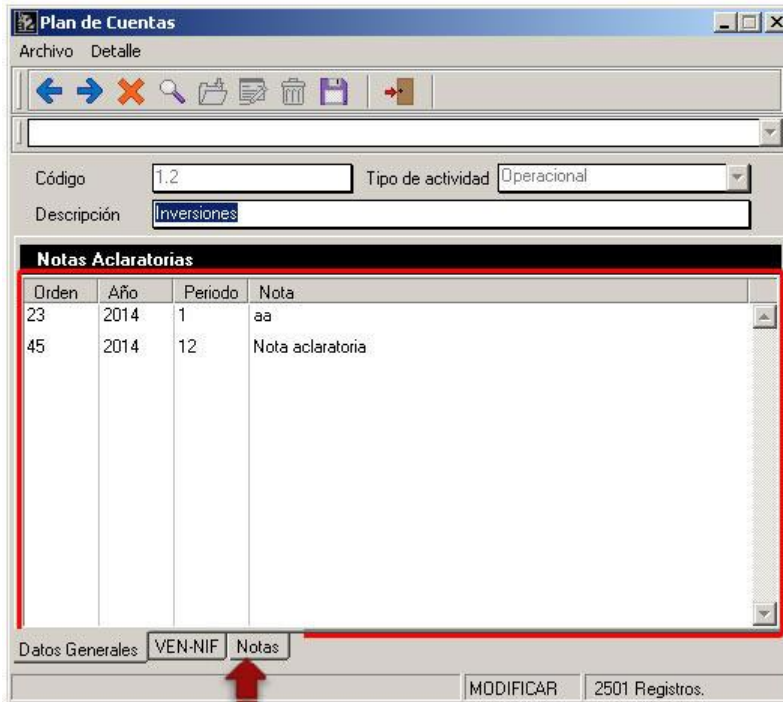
Plan de Cuentas

Archivo Detalle

Código 1.2

Tipo de actividad Operacional

Descripción Inversiones

Notas Aclaratorias

| Orden | Año | Periodo | Nota |
|---|---|---|---|
| 23 | 2014 | 1 | aa |
| 45 | 2014 | 12 | Nota aclaratoria |

Datos Generales VEN-NIF Notas

MODIFICAR 2501 Registros.